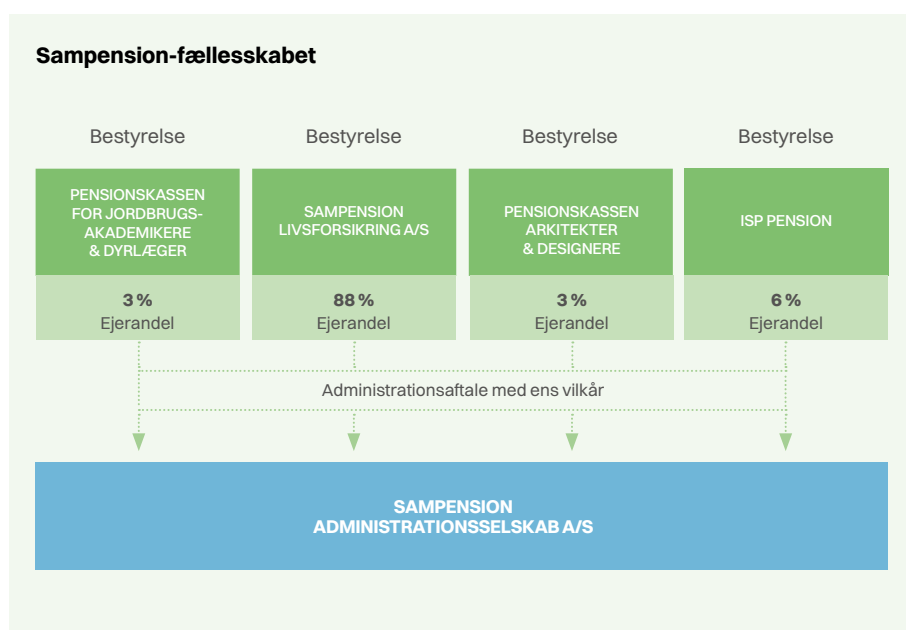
Sampension-fællesskabet

Bestyrelse

PENSIONSKASSEN FOR JORDBRUGS-AKADEMIKERE & DYRLÆGER

3 %
Ejerandel

Bestyrelse

SAMPENSION LIVSFORSIKRING A/S

88 %
Ejerandel

Bestyrelse

PENSIONSKASSEN ARKITEKTER & DESIGNERE

3 %
Ejerandel

Bestyrelse

ISP PENSION

6 %
Ejerandel

Administrationsaftale med ens vilkår

SAMPENSION
ADMINISTRATIONSSELSKAB A/S